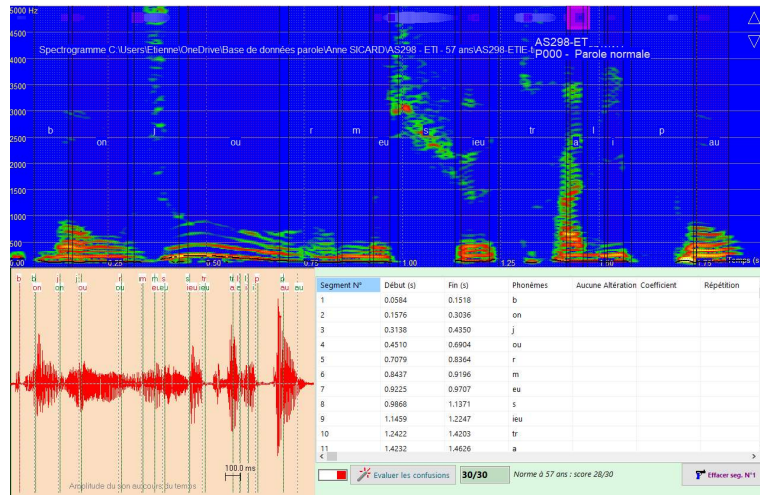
5000 Hz
4500
4000
3500
3000
2500
2000
1500
1000
500
Spectrogramme C:\Users\Etienne\OneDrive\Base de données parole\Anne SICARD\AS298 - ETI - 57 ans\AS298-ETIE-I
AS298-ET
P000 - Parole normale
b on j ou r m eu s ieu tr a i p au
0.00 0.25 0.50 0.75 1.00 1.25 1.50 1.75 Temps (s)

b on j ou r m eu s ieu tr a i p au

100.0 ms
Amplitude du son au cours du temps

| Segment N° | Début (s) | Fin (s) | Phonèmes | Aucune Altération | Coefficient | Répétition |
|---|---|---|---|---|---|---|
| 1 | 0.0584 | 0.1518 | b | | | |
| 2 | 0.1576 | 0.3036 | on | | | |
| 3 | 0.3138 | 0.4350 | j | | | |
| 4 | 0.4510 | 0.6904 | ou | | | |
| 5 | 0.7079 | 0.8364 | r | | | |
| 6 | 0.8437 | 0.9196 | m | | | |
| 7 | 0.9225 | 0.9707 | eu | | | |
| 8 | 0.9868 | 1.1371 | s | | | |
| 9 | 1.1459 | 1.2247 | ieu | | | |
| 10 | 1.2422 | 1.4203 | tr | | | |
| 11 | 1.4232 | 1.4626 | a | | | |

Evaluer les confusions
30/30
Norme à 57 ans : score 28/30
Effacer seg. N°1